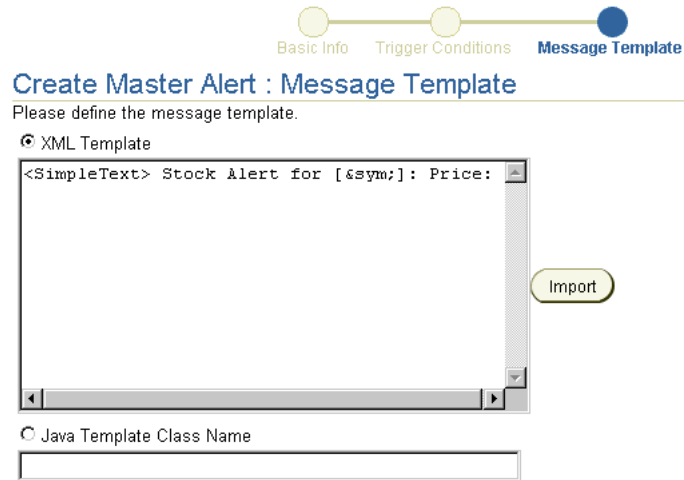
Basic Info Trigger Conditions Message Template

Create Master Alert : Message Template

Please define the message template.

XML Template

<SimpleText> Stock Alert for [&sym;]: Price:

Import

Java Template Class Name